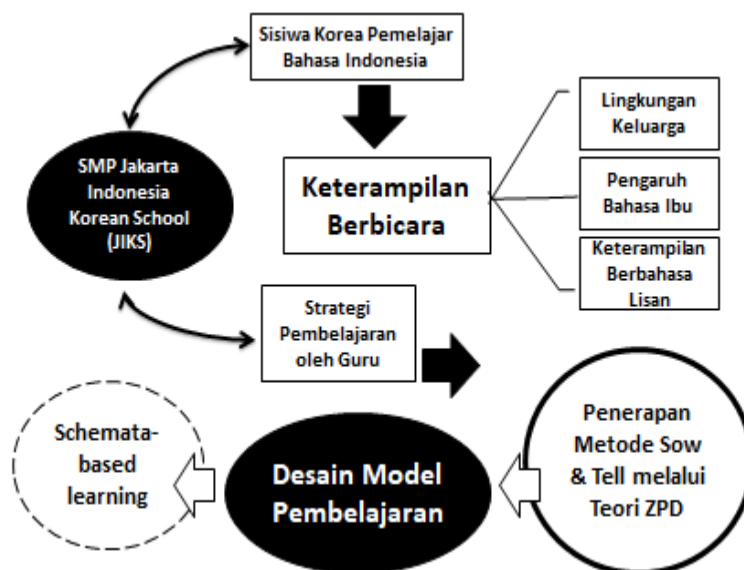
Sisiwa Korea Pemelajar Bahasa Indonesia

SMP Jakarta Indonesia Korean School (JIKS)

Keterampilan Berbicara

Lingkungan Keluarga

Pengaruh Bahasa Ibu

Keterampilan Berbahasa Lisan

Strategi Pembelajaran oleh Guru

Schemata-based learning

Desain Model Pembelajaran

Penerapan Metode Sow & Tell melalui Teori ZPD